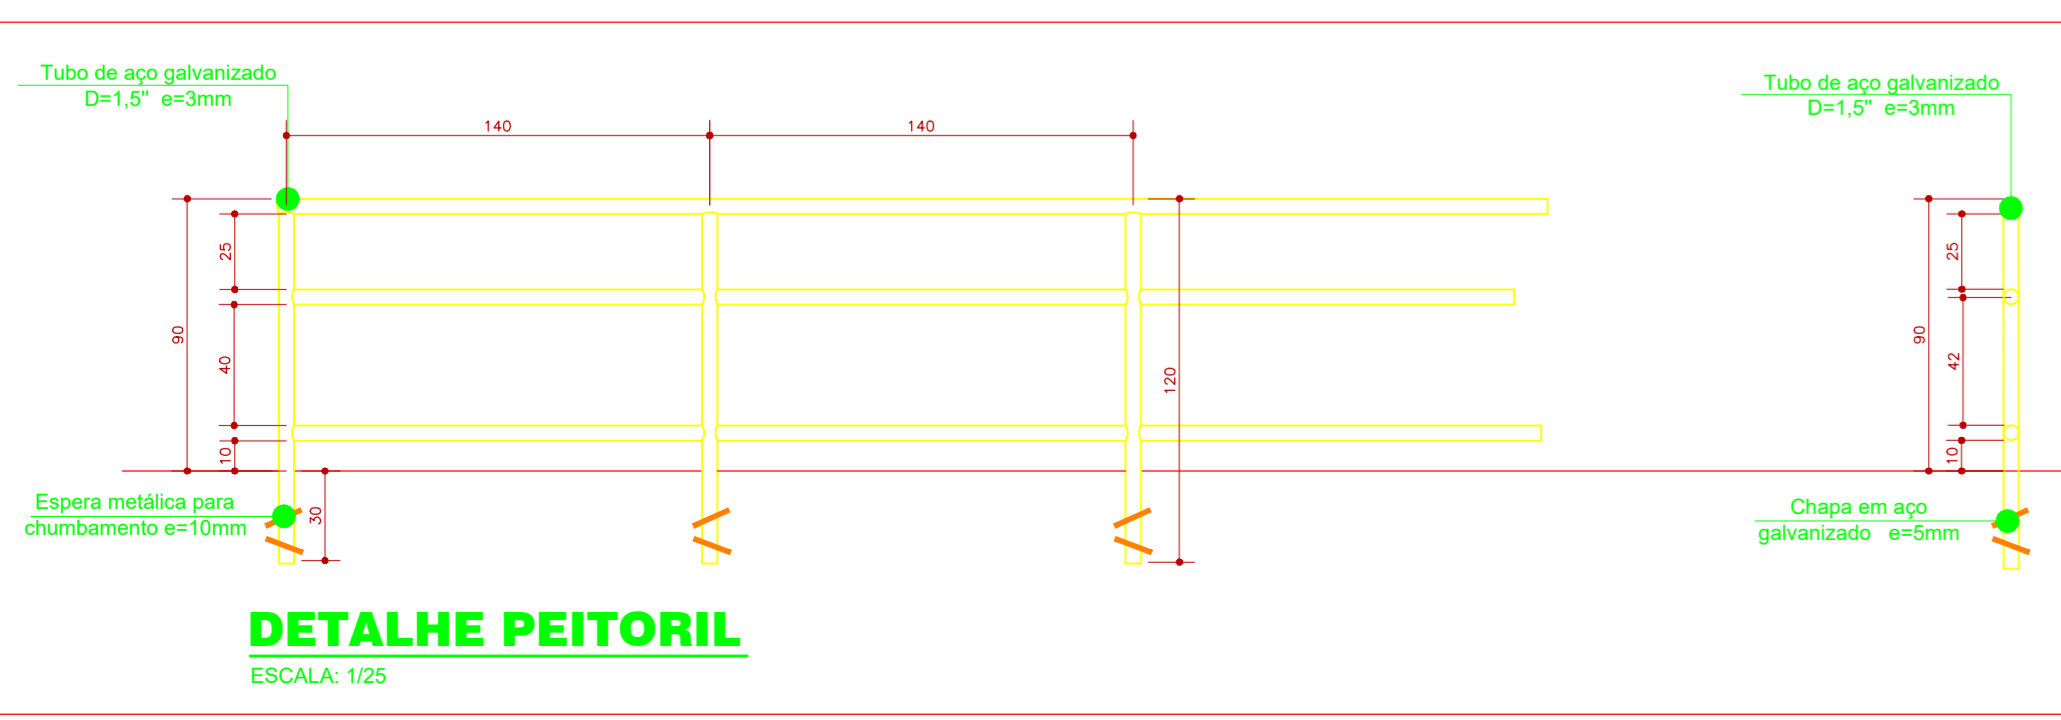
Tubo de aço galvanizado
D=1,5" e=3mm

140

140

Tubo de aço galvanizado
D=1,5" e=3mm

90

25

40

10

120

30

Espera metálica para chumbamento e=10mm

90

25

42

10

Chapa em aço galvanizado e=5mm

DETALHE PEITORIL
ESCALA: 1/25